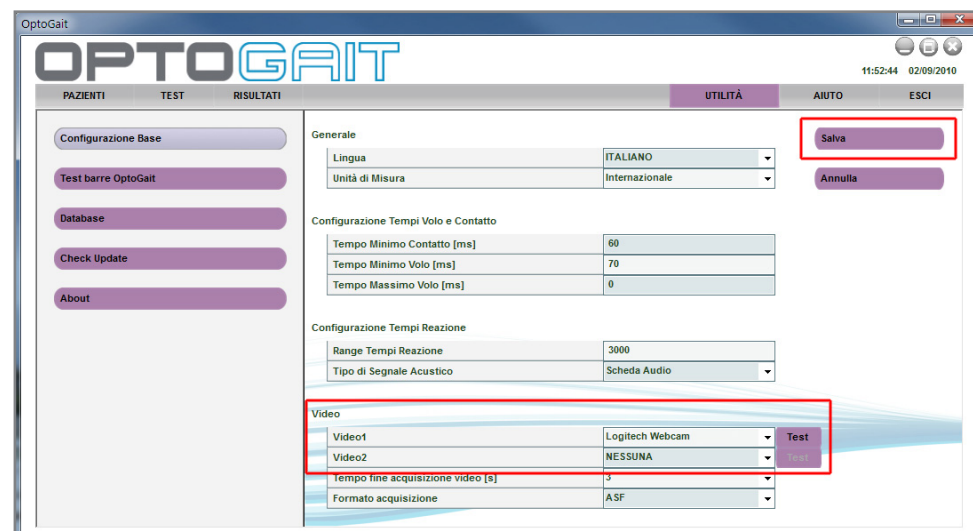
OptoGait

OPTOGAIT

11:52:44 02/09/2010

PAZIENTI TEST RISULTATI UTILITÀ AIUTO ESCI

Configurazione Base

Test barre OptoGait

Database

Check Update

About

Generale

| Lingua | ITALIANO |
|---|---|
| Unità di Misura | Internazionale |

Configurazione Tempi Volo e Contatto

| Tempo Minimo Contatto [ms] | 60 |
|---|---|
| Tempo Minimo Volo [ms] | 70 |
| Tempo Massimo Volo [ms] | 0 |

Configurazione Tempi Reazione

| Range Tempi Reazione | 3000 |
|---|---|
| Tipo di Segnale Acustico | Scheda Audio |

Video

| Video1 | Logitech Webcam | Test |
|---|---|---|
| Video2 | NESSUNA | Test |
| Tempo fine acquisizione video [s] | 3 | |
| Formato acquisizione | ASF | |

Salva

Annulla